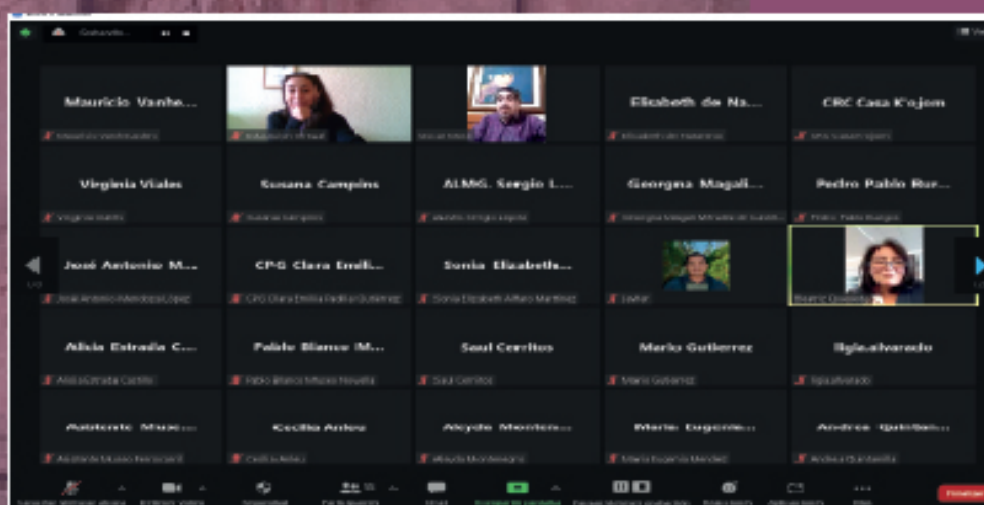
Mauricio Vanhe...

Elizabeth de Na...

CRC Casa K'ojom

Virginia Viales

Susana Campins

ALMG. Sergio L...

Georgna Magali...

Pedro Pablo Rur...

José Antonio M...

CPG Clara Emili...

Sonia Elizabeth...

Beatriz Quezada

Alisia Estrada C...

Pablo Blanco (M...

Saul Cerritos

Mario Gutierrez

llgiaalvarado

Asistente Museo...

Cecilia Arévo

Aleyda Monterro...

Marie Eugenie...

Andrea Quintan...

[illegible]